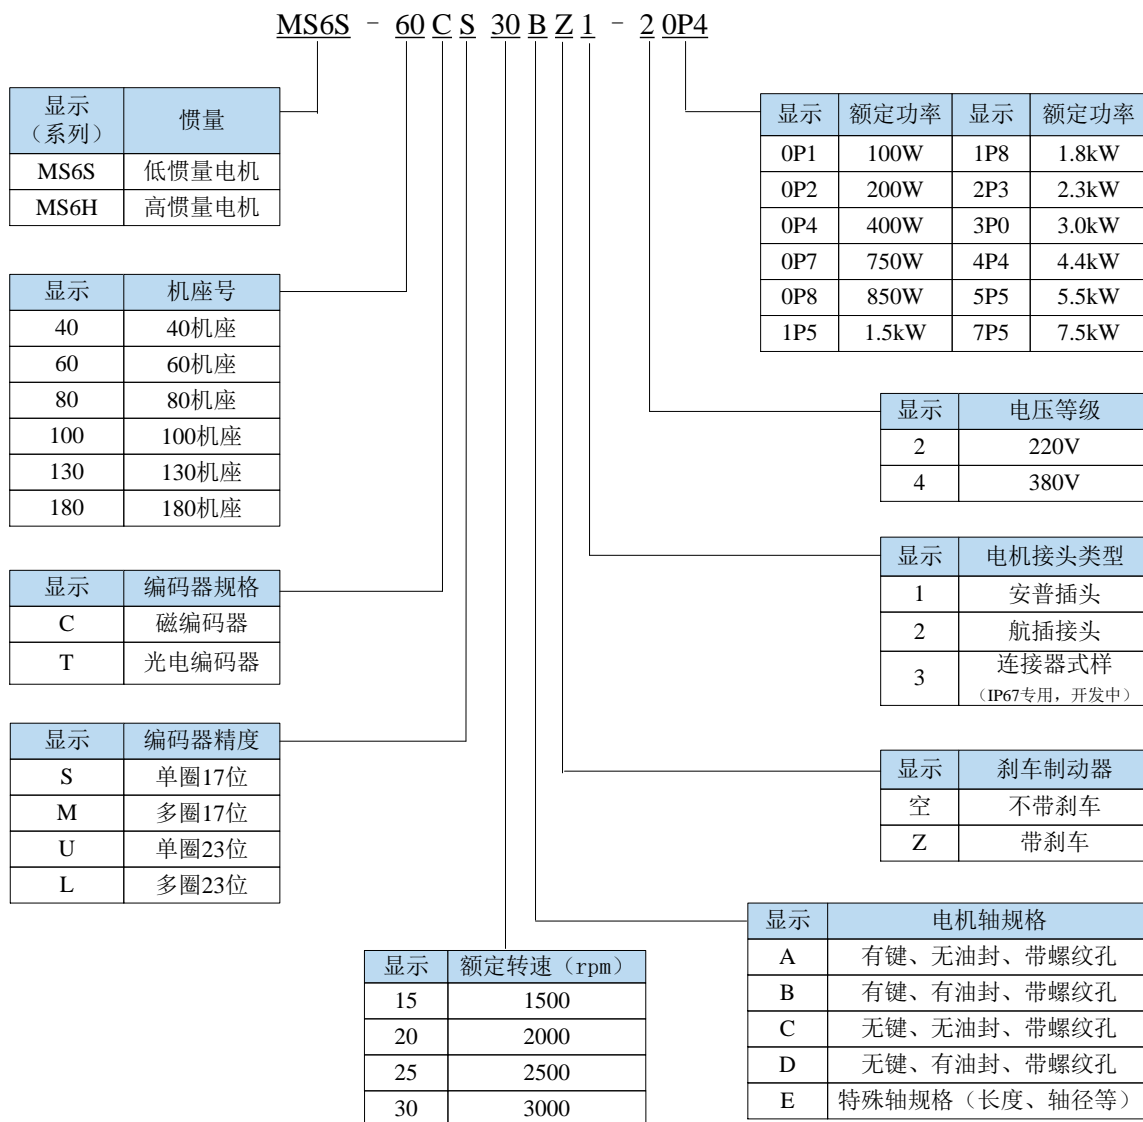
MS6S - 60 C S 30 B Z 1 - 2 0P4

| 显示（系列） | 惯量 |
|---|---|
| MS6S | 低惯量电机 |
| MS6H | 高惯量电机 |

| 显示 | 机座号 |
|---|---|
| 40 | 40机座 |
| 60 | 60机座 |
| 80 | 80机座 |
| 100 | 100机座 |
| 130 | 130机座 |
| 180 | 180机座 |

| 显示 | 编码器规格 |
|---|---|
| C | 磁编码器 |
| T | 光电编码器 |

| 显示 | 编码器精度 |
|---|---|
| S | 单圈17位 |
| M | 多圈17位 |
| U | 单圈23位 |
| L | 多圈23位 |

| 显示 | 额定转速（rpm） |
|---|---|
| 15 | 1500 |
| 20 | 2000 |
| 25 | 2500 |
| 30 | 3000 |

| 显示 | 额定功率 | 显示 | 额定功率 |
|---|---|---|---|
| 0P1 | 100W | 1P8 | 1.8kW |
| 0P2 | 200W | 2P3 | 2.3kW |
| 0P4 | 400W | 3P0 | 3.0kW |
| 0P7 | 750W | 4P4 | 4.4kW |
| 0P8 | 850W | 5P5 | 5.5kW |
| 1P5 | 1.5kW | 7P5 | 7.5kW |

| 显示 | 电压等级 |
|---|---|
| 2 | 220V |
| 4 | 380V |

| 显示 | 电机接头类型 |
|---|---|
| 1 | 安普插头 |
| 2 | 航插接头 |
| 3 | 连接器式样（IP67专用，开发中） |

| 显示 | 刹车制动器 |
|---|---|
| 空 | 不带刹车 |
| Z | 带刹车 |

| 显示 | 电机轴规格 |
|---|---|
| A | 有键、无油封、带螺纹孔 |
| B | 有键、有油封、带螺纹孔 |
| C | 无键、无油封、带螺纹孔 |
| D | 无键、有油封、带螺纹孔 |
| E | 特殊轴规格（长度、轴径等） |